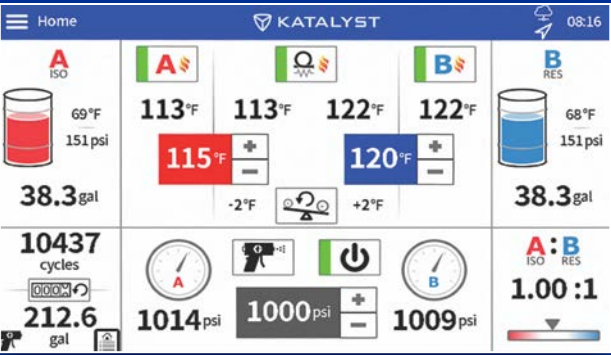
Home
KATALYST
08:16

A
ISO
69°F
151 psi
38.3 gal

A
113°F
113°F
122°F
B
122°F
115°F
+
−
120°F
+
−
-2°F
+2°F

B
RES
68°F
151 psi
38.3 gal

10437
cycles
000
212.6
gal

A
1014 psi
1000 psi
+
−
B
1009 psi

A : B
ISO RES
1.00 :1